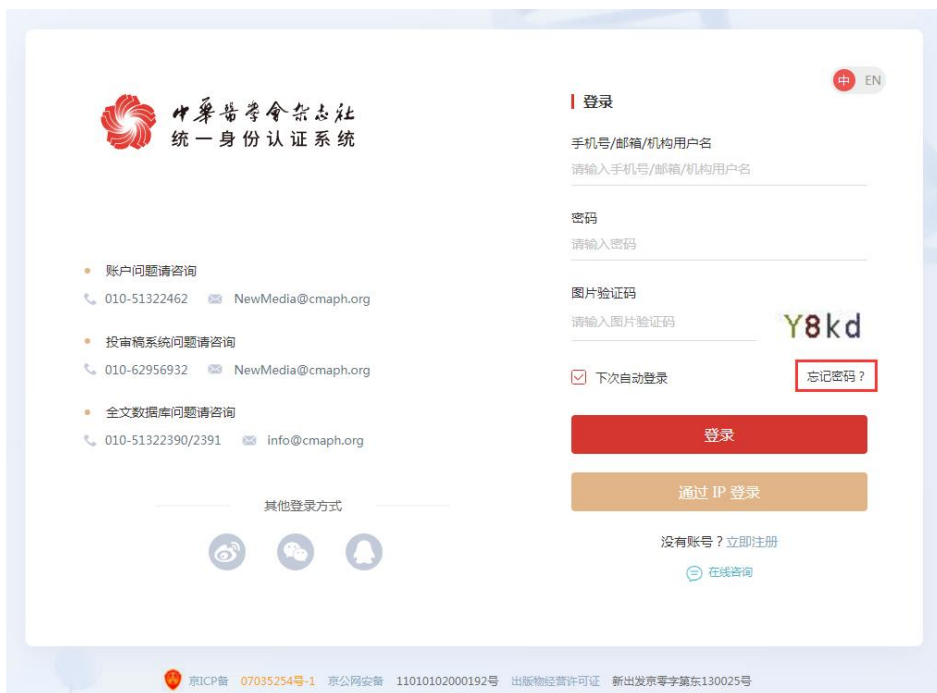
中华医学会杂志社
统一身份认证系统

账户问题请咨询
010-51322462 NewMedia@cmaph.org

投审稿系统问题请咨询
010-62956932 NewMedia@cmaph.org

全文数据库问题请咨询
010-51322390/2391 info@cmaph.org

其他登录方式

中 EN

登录

手机号/邮箱/机构用户名
请输入手机号/邮箱/机构用户名

密码
请输入密码

图片验证码
请输入图片验证码 Y8kd

下次自动登录 忘记密码？

登录

通过 IP 登录

没有账号？立即注册

在线咨询

京ICP备 07035254号-1 京公网安备 11010102000192号 出版物经营许可证 新出发京零字第东130025号